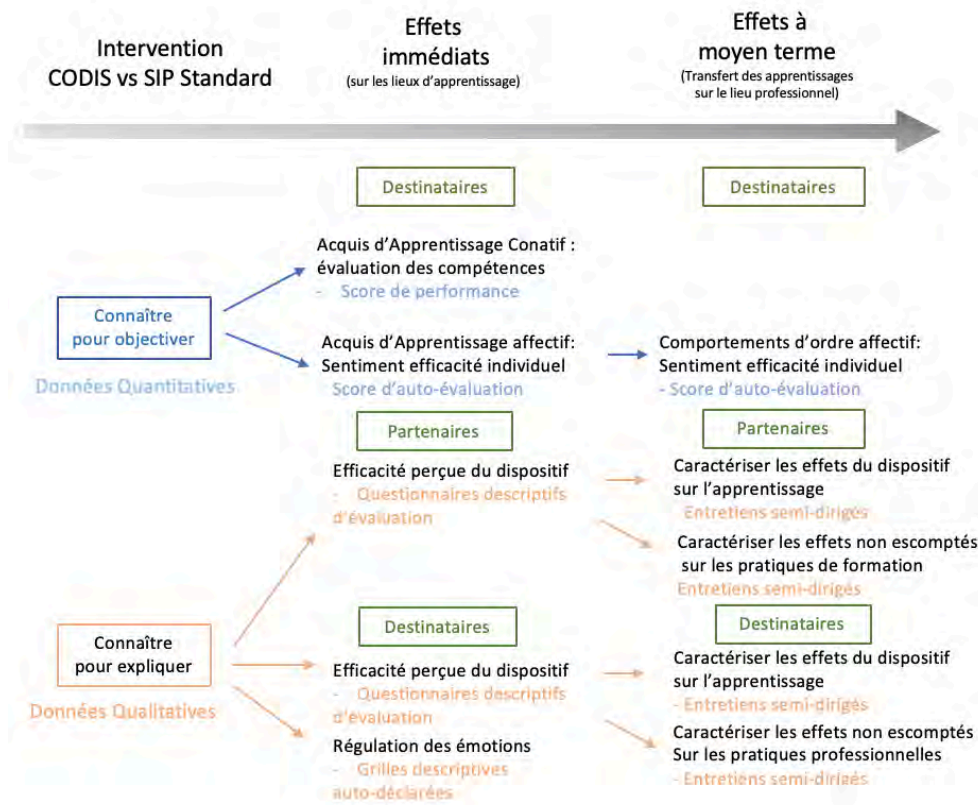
Intervention CODIS vs SIP Standard

Effets immédiats
(sur les lieux d'apprentissage)

Effets à moyen terme
(Transfert des apprentissages sur le lieu professionnel)

Destinataires

Destinataires

Acquis d'Apprentissage Conatif : évaluation des compétences
- Score de performance

Connaître pour objectiver

Données Quantitatives

Acquis d'Apprentissage affectif: Sentiment efficacité individuel
- Score d'auto-évaluation

Comportements d'ordre affectif: Sentiment efficacité individuel
- Score d'auto-évaluation

Partenaires

Partenaires

Efficacité perçue du dispositif
- Questionnaires descriptifs d'évaluation

Caractériser les effets du dispositif sur l'apprentissage
- Entretiens semi-dirigés

Caractériser les effets non escomptés sur les pratiques de formation
Entretiens semi-dirigés

Connaître pour expliquer

Données Qualitatives

Destinataires

Destinataires

Efficacité perçue du dispositif
- Questionnaires descriptifs d'évaluation

Caractériser les effets du dispositif sur l'apprentissage
- Entretiens semi-dirigés

Régulation des émotions
- Grilles descriptives auto-déclarées

Caractériser les effets non escomptés Sur les pratiques professionnelles
- Entretiens semi-dirigés